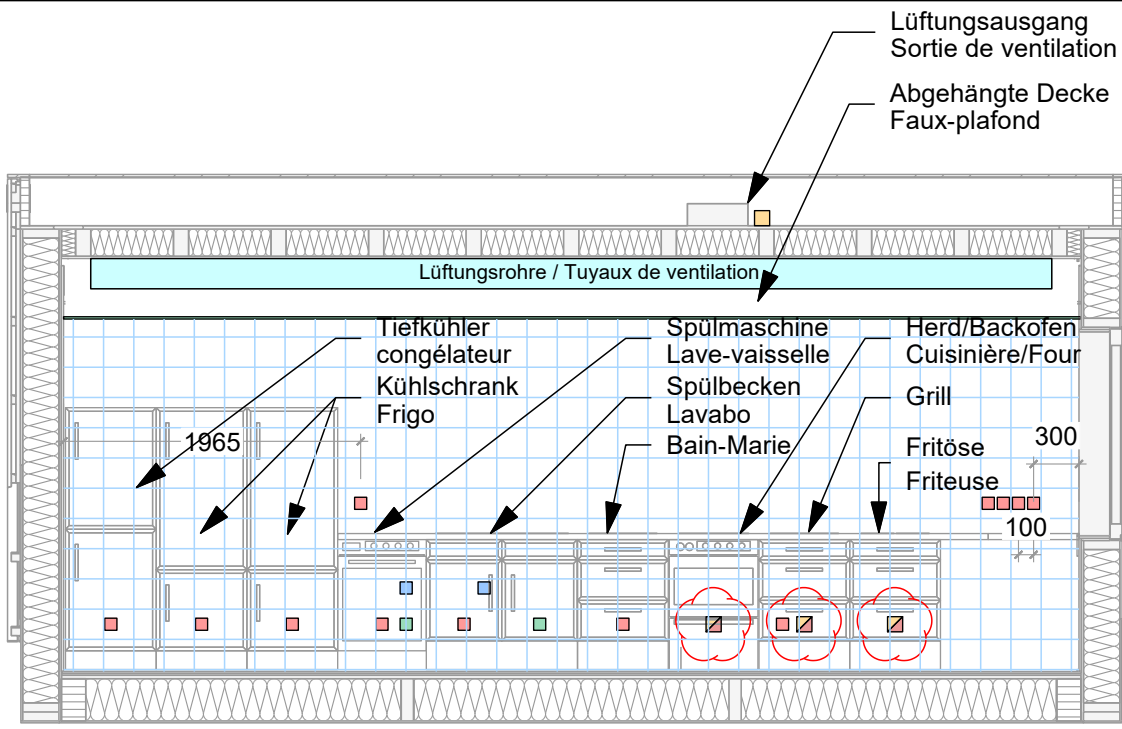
Lüftungsausgang
Sortie de ventilation

Abgehängte Decke
Faux-plafond

Lüftungsrohre / Tuyaux de ventilation

Tiefkühler
congélateur

Kühlschrank
Frigo

1965

Spülmaschine
Lave-vaisselle

Spülbecken
Lavabo

Bain-Marie

Herd/Backofen
Cuisinière/Four

Grill

Fritöse
Friteuse

300

100